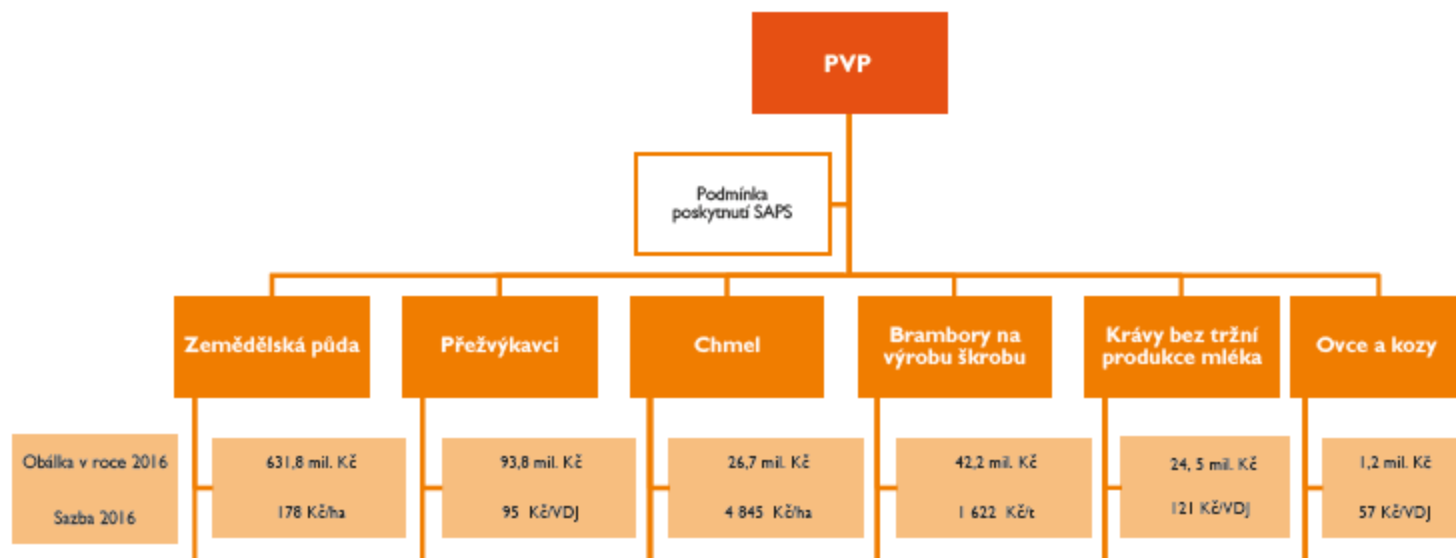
PVP

Podmínka poskytnutí SAPS

Zemědělská půda

Přežvýkavci

Chmel

Brambory na výrobu škrobu

Krávy bez tržní produkce mléka

Ovce a kozy

Obálka v roce 2016

Sazba 2016

631,8 mil. Kč

178 Kč/ha

93,8 mil. Kč

95 Kč/VDJ

26,7 mil. Kč

4 845 Kč/ha

42,2 mil. Kč

1 622 Kč/t

24, 5 mil. Kč

121 Kč/VDJ

1,2 mil. Kč

57 Kč/VDJ